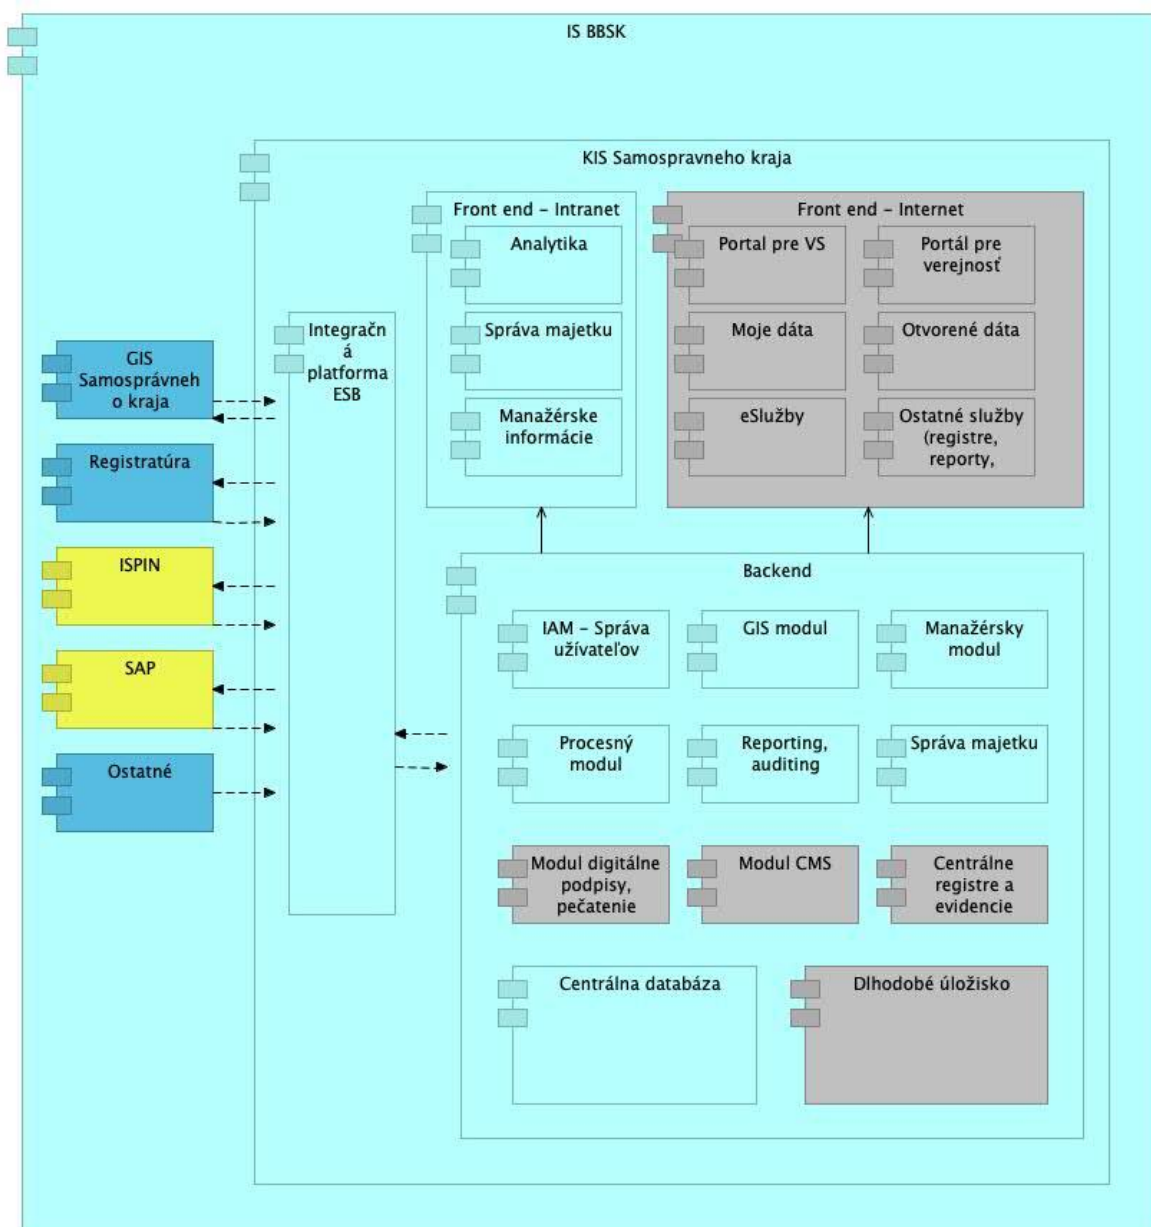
IS BBSK

KIS Samospravneho kraja

Front end – Intranet

Analytika

Správa majetku

Manažérske informácie

Front end – Internet

Portal pre VS

Portál pre verejnosť

Moje dáta

Otvorené dáta

eSlužby

Ostatné služby (registre, reporty,

Integračná platforma ESB

GIS Samosprávneho kraja

Registratúra

ISPIN

SAP

Ostatné

Backend

IAM – Správa užívateľov

GIS modul

Manažérsky modul

Procesný modul

Reporting, auditing

Správa majetku

Modul digitálne podpisy, pečatenie

Modul CMS

Centrálne registre a evidencie

Centrálna databáza

Dlhodobé úložisko